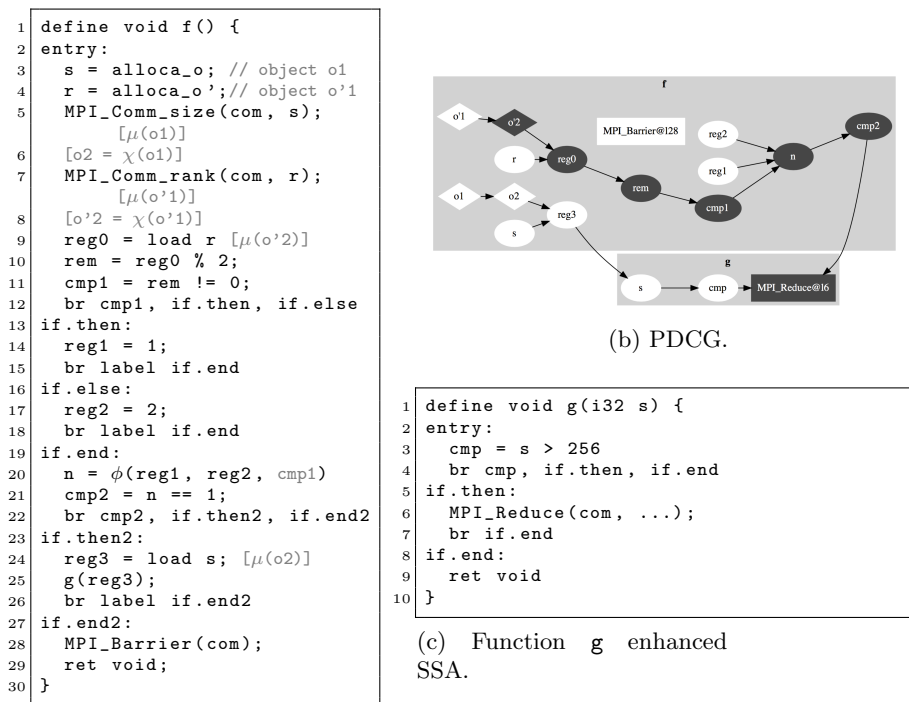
1 define void f() {
2 entry:
3   s = alloca_o; // object o1
4   r = alloca_o';// object o'1
5   MPI_Comm_size(com, s);
      [$\mu$(o1)]
6   [o2 = $\chi$(o1)]
7   MPI_Comm_rank(com, r);
      [$\mu$(o'1)]
8   [o'2 = $\chi$(o'1)]
9   reg0 = load r [$\mu$(o'2)]
10  rem = reg0 % 2;
11  cmp1 = rem != 0;
12  br cmp1, if.then, if.else
13 if.then:
14   reg1 = 1;
15   br label if.end
16 if.else:
17   reg2 = 2;
18   br label if.end
19 if.end:
20   n = $\phi$(reg1, reg2, cmp1)
21   cmp2 = n == 1;
22   br cmp2, if.then2, if.end2
23 if.then2:
24   reg3 = load s; [$\mu$(o2)]
25   g(reg3);
26   br label if.end2
27 if.end2:
28   MPI_Barrier(com);
29   ret void;
30 }

f
o'1 o'2 MPI_Barrier@l28 reg2 cmp2 r reg0 reg1 n rem cmp1 o1 o2 reg3 s
g
s cmp MPI_Reduce@l6

(b) PDCG.

1 define void g(i32 s) {
2 entry:
3   cmp = s > 256
4   br cmp, if.then, if.end
5 if.then:
6   MPI_Reduce(com, ...);
7   br if.end
8 if.end:
9   ret void
10 }

(c) Function g enhanced SSA.